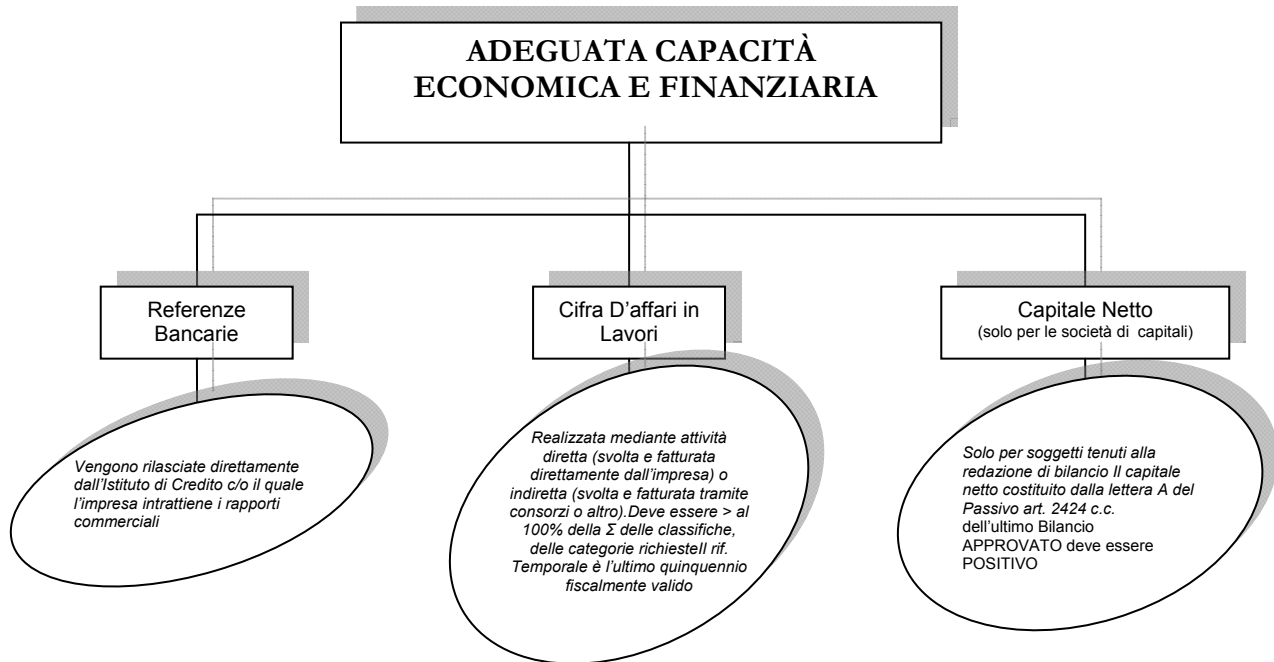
ADEGUATA CAPACITÀ ECONOMICA E FINANZIARIA

Referenze Bancarie

Vengono rilasciate direttamente dall'Istituto di Credito c/o il quale l'impresa intrattiene i rapporti commerciali

Cifra D'affari in Lavori

Realizzata mediante attività diretta (svolta e fatturata direttamente dall'impresa) o indiretta (svolta e fatturata tramite consorzi o altro).Deve essere > al 100% della $\Sigma$ delle classifiche, delle categorie richiestell rif. Temporale è l'ultimo quinquennio fiscalmente valido

Capitale Netto
(solo per le società di capitali)

Solo per soggetti tenuti alla redazione di bilancio Il capitale netto costituito dalla lettera A del Passivo art. 2424 c.c. dell'ultimo Bilancio APPROVATO deve essere POSITIVO